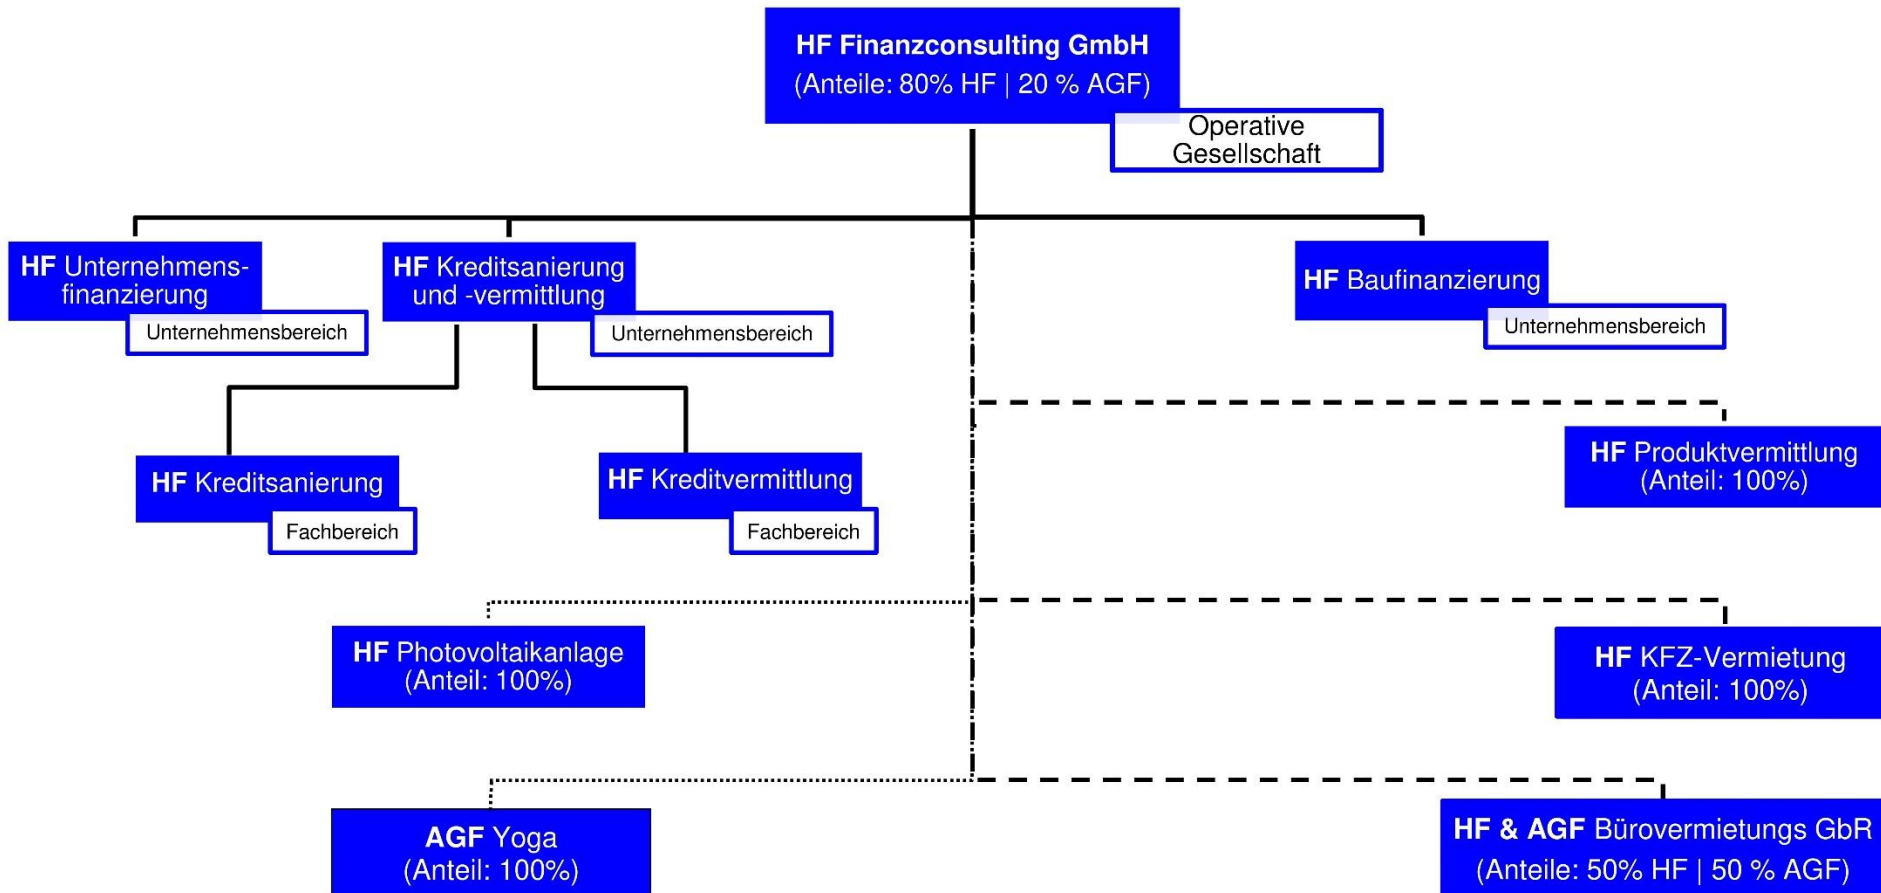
HF Finanzconsulting GmbH
(Anteile: 80% HF | 20 % AGF)

Operative Gesellschaft

HF Unternehmensfinanzierung

Unternehmensbereich

HF Kreditsanierung und -vermittlung

Unternehmensbereich

HF Baufinanzierung

Unternehmensbereich

HF Kreditsanierung

Fachbereich

HF Kreditvermittlung

Fachbereich

HF Produktvermittlung
(Anteil: 100%)

HF Photovoltaikanlage
(Anteil: 100%)

HF KFZ-Vermietung
(Anteil: 100%)

AGF Yoga
(Anteil: 100%)

HF & AGF Bürovermietungs GbR
(Anteile: 50% HF | 50 % AGF)